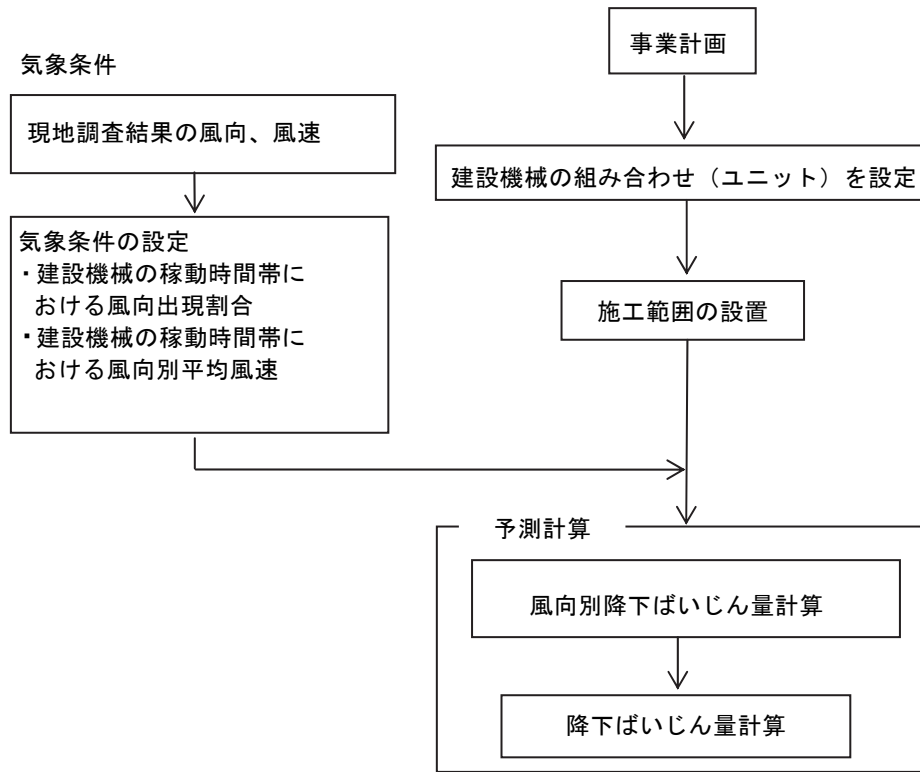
気象条件

現地調査結果の風向、風速

気象条件の設定
・建設機械の稼動時間帯における風向出現割合
・建設機械の稼動時間帯における風向別平均風速

事業計画

建設機械の組み合わせ（ユニット）を設定

施工範囲の設置

予測計算

風向別降下ばいじん量計算

降下ばいじん量計算